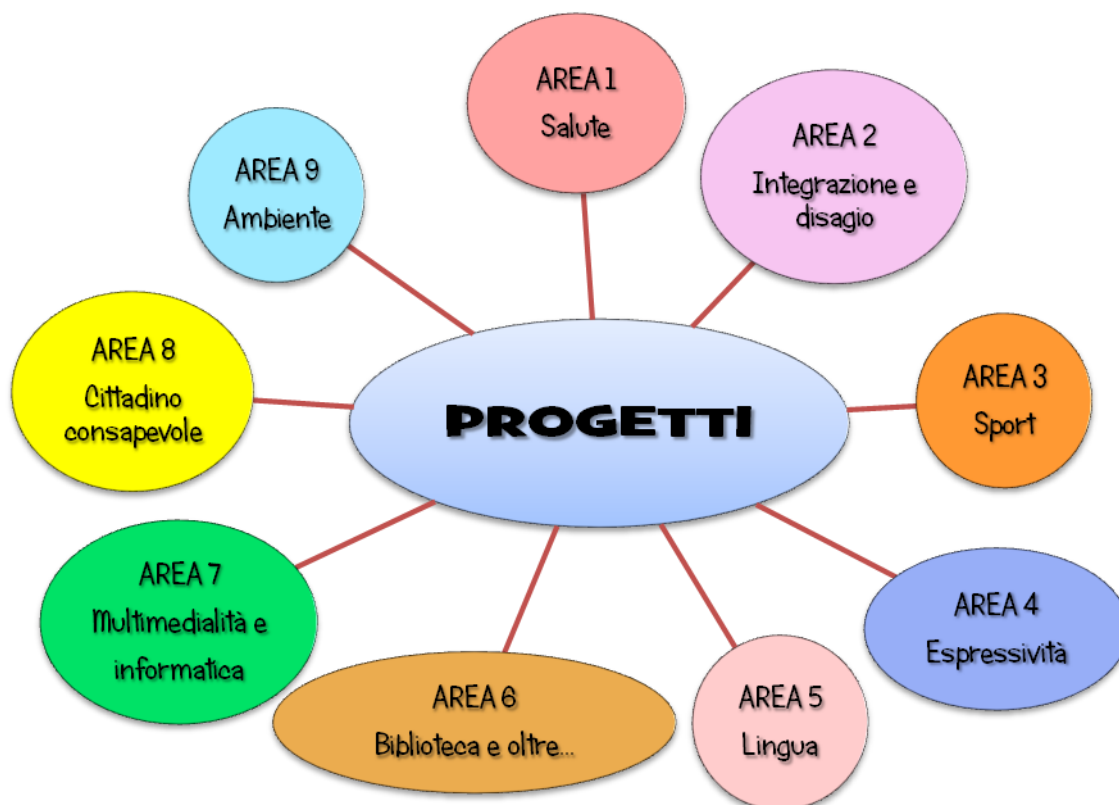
AREA 1
Salute

AREA 2
Integrazione e disagio

AREA 9
Ambiente

AREA 8
Cittadino consapevole

PROGETTI

AREA 3
Sport

AREA 7
Multimedialità e informatica

AREA 4
Espressività

AREA 6
Biblioteca e oltre...

AREA 5
Lingua